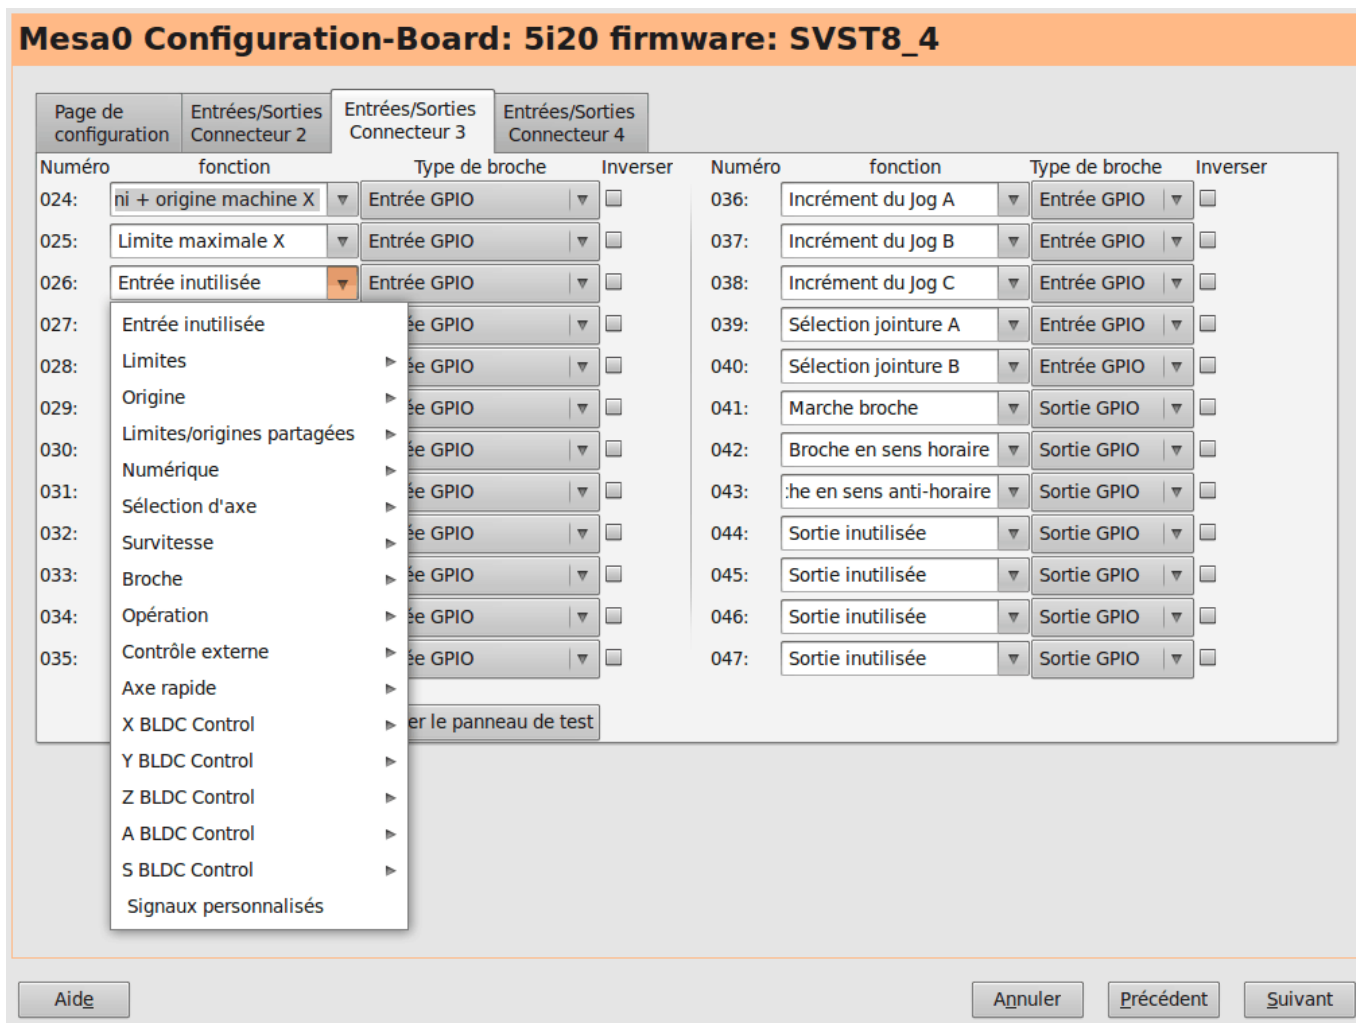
Mesa0 Configuration-Board: 5i20 firmware: SVST8_4

Page de configuration | Entrées/Sorties Connecteur 2 | Entrées/Sorties Connecteur 3 | Entrées/Sorties Connecteur 4

| Numéro | fonction | Type de broche | Inverser |
|---|---|---|---|
| 024: | ni + origine machine X | Entrée GPIO | |
| 025: | Limite maximale X | Entrée GPIO | |
| 026: | Entrée inutilisée | Entrée GPIO | |
| 027: | | ée GPIO | |
| 028: | | ée GPIO | |
| 029: | | ée GPIO | |
| 030: | | ée GPIO | |
| 031: | | ée GPIO | |
| 032: | | ée GPIO | |
| 033: | | ée GPIO | |
| 034: | | ée GPIO | |
| 035: | | ée GPIO | |

Entrée inutilisée
Limites
Origine
Limites/origines partagées
Numérique
Sélection d'axe
Survitesse
Broche
Opération
Contrôle externe
Axe rapide
X BLDC Control
Y BLDC Control
Z BLDC Control
A BLDC Control
S BLDC Control
Signaux personnalisés

er le panneau de test

| Numéro | fonction | Type de broche | Inverser |
|---|---|---|---|
| 036: | Incrément du Jog A | Entrée GPIO | |
| 037: | Incrément du Jog B | Entrée GPIO | |
| 038: | Incrément du Jog C | Entrée GPIO | |
| 039: | Sélection jointure A | Entrée GPIO | |
| 040: | Sélection jointure B | Entrée GPIO | |
| 041: | Marche broche | Sortie GPIO | |
| 042: | Broche en sens horaire | Sortie GPIO | |
| 043: | :he en sens anti-horaire | Sortie GPIO | |
| 044: | Sortie inutilisée | Sortie GPIO | |
| 045: | Sortie inutilisée | Sortie GPIO | |
| 046: | Sortie inutilisée | Sortie GPIO | |
| 047: | Sortie inutilisée | Sortie GPIO | |

Aide | Annuler | Précédent | Suivant